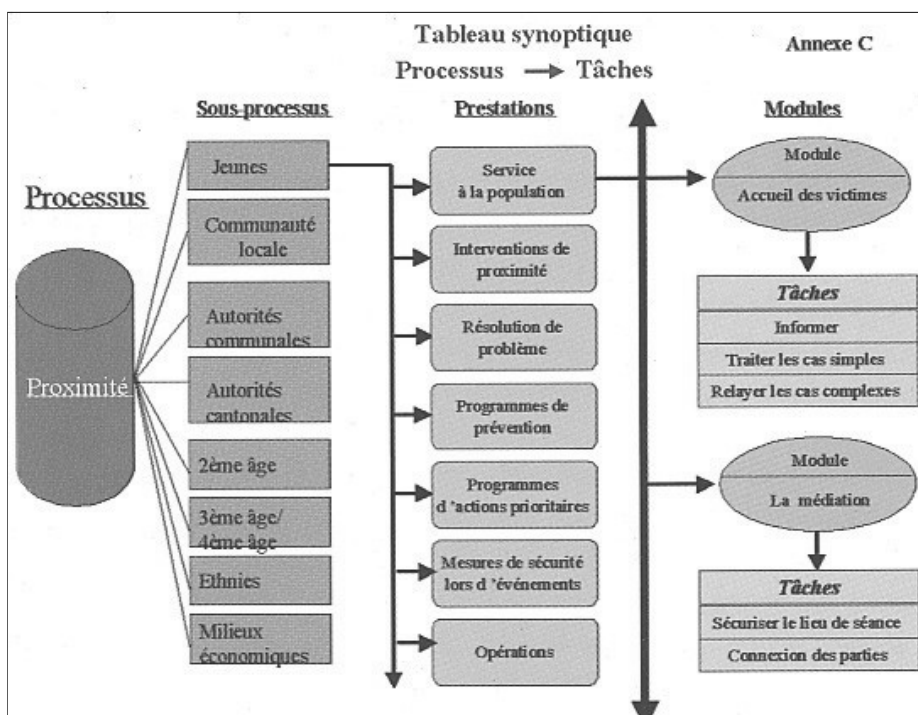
Tableau synoptique

Processus → Tâches

Annexe C

Sous-processus

Prestations

Modules

Processus

Proximité

Jeunes

Communauté locale

Autorités communales

Autorités cantonales

2ème âge

3ème âge/ 4ème âge

Ethnies

Milieux économiques

Service à la population

Interventions de proximité

Résolution de problème

Programmes de prévention

Programmes d 'actions prioritaires

Mesures de sécurité lors d 'événements

Opérations

Module

Accueil des victimes

| *Tâches* |
|---|
| Informer |
| Traiter les cas simples |
| Relayer les cas complexes |

Module

La médiation

| *Tâches* |
|---|
| Sécuriser le lieu de séance |
| Connexion des parties |